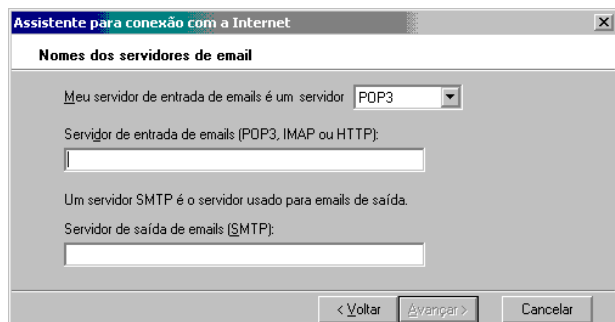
Assistente para conexão com a Internet

Nomes dos servidores de email

Meu servidor de entrada de emails é um servidor POP3

Servidor de entrada de emails (POP3, IMAP ou HTTP):

Um servidor SMTP é o servidor usado para emails de saída.

Servidor de saída de emails (SMTP):

< Voltar Avançar > Cancelar